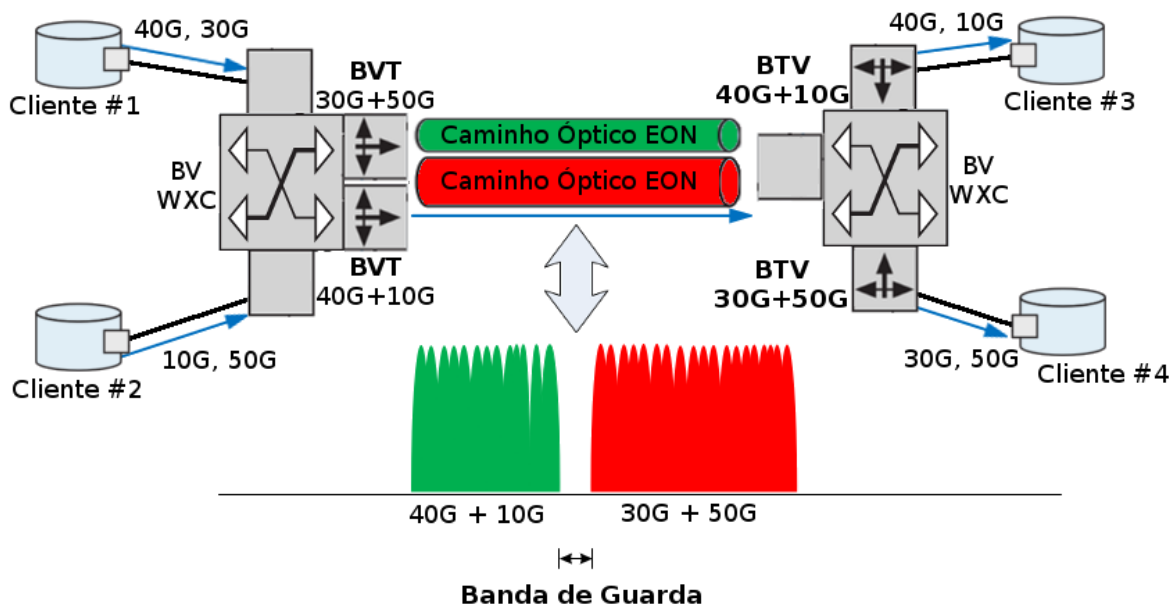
40G, 30G

Cliente #1

BVT
30G+50G

BV
WXC

BVT
40G+10G

Cliente #2

10G, 50G

Caminho Óptico EON

Caminho Óptico EON

40G, 10G

BTV
40G+10G

Cliente #3

BV
WXC

BTV
30G+50G

30G, 50G

Cliente #4

40G + 10G

30G + 50G

Banda de Guarda